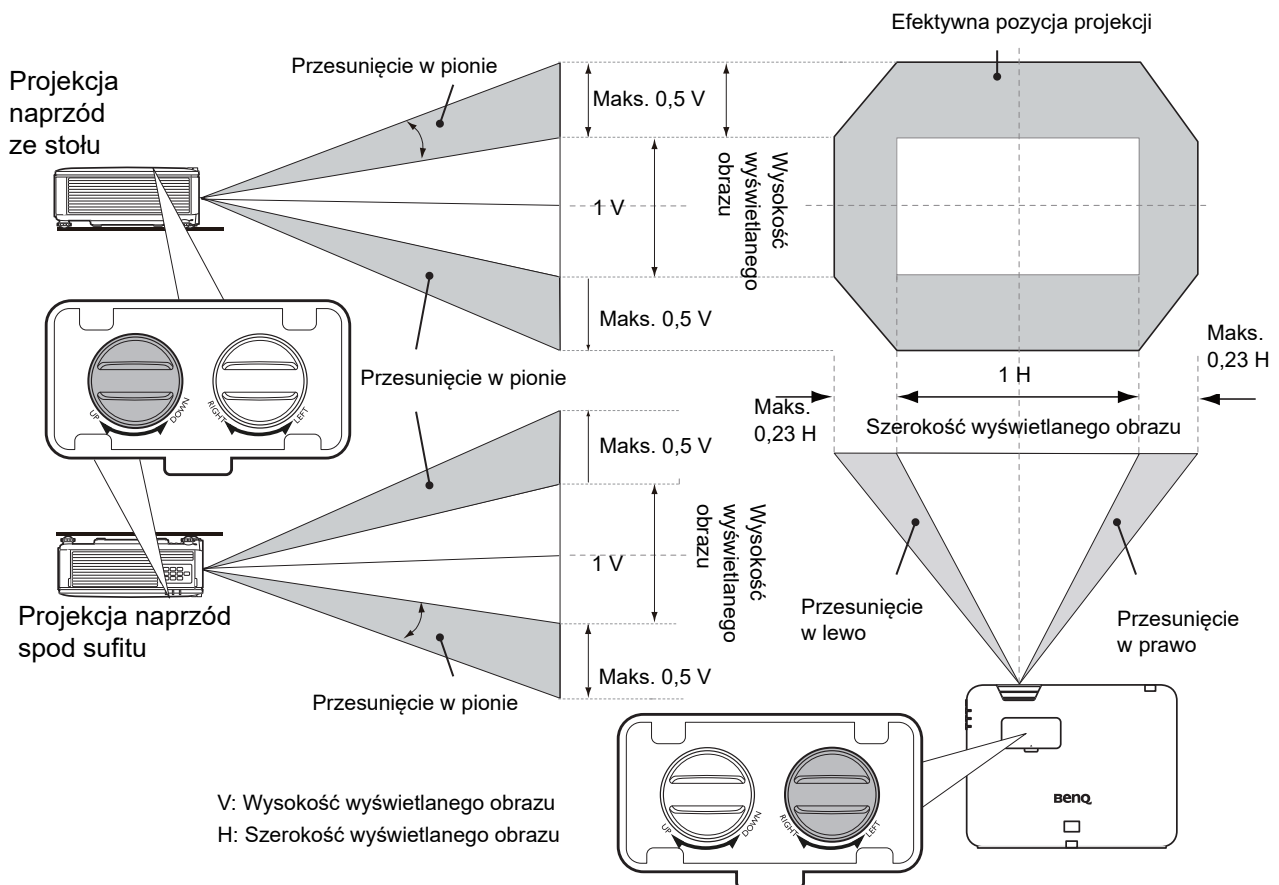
Efektywna pozycja projekcji

Projekcja naprzód ze stołu

Przesunięcie w pionie

Maks. 0,5 V

1 V

Wysokość wyświetlanego obrazu

Maks. 0,5 V

UP DOWN RIGHT LEFT

Przesunięcie w pionie

Maks. 0,23 H

1 H

Maks. 0,23 H

Szerokość wyświetlanego obrazu

Maks. 0,5 V

1 V

Wysokość wyświetlanego obrazu

Projekcja naprzód spod sufitu

Maks. 0,5 V

Przesunięcie w pionie

Przesunięcie w lewo

Przesunięcie w prawo

V: Wysokość wyświetlanego obrazu
H: Szerokość wyświetlanego obrazu

UP DOWN RIGHT LEFT

BenQ